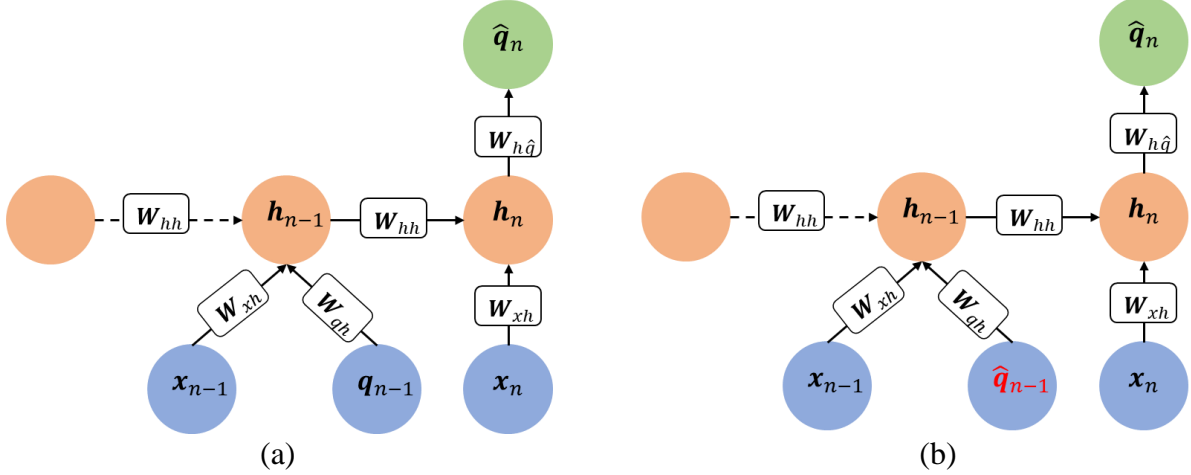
$\hat{q}_n$

$W_{h\hat{q}}$

$W_{hh}$ $h_{n-1}$ $W_{hh}$ $h_n$

$W_{xh}$ $W_{qh}$ $W_{xh}$

$x_{n-1}$ $q_{n-1}$ $x_n$

(a)

$\hat{q}_n$

$W_{h\hat{q}}$

$W_{hh}$ $h_{n-1}$ $W_{hh}$ $h_n$

$W_{xh}$ $W_{qh}$ $W_{xh}$

$x_{n-1}$ $\hat{q}_{n-1}$ $x_n$

(b)